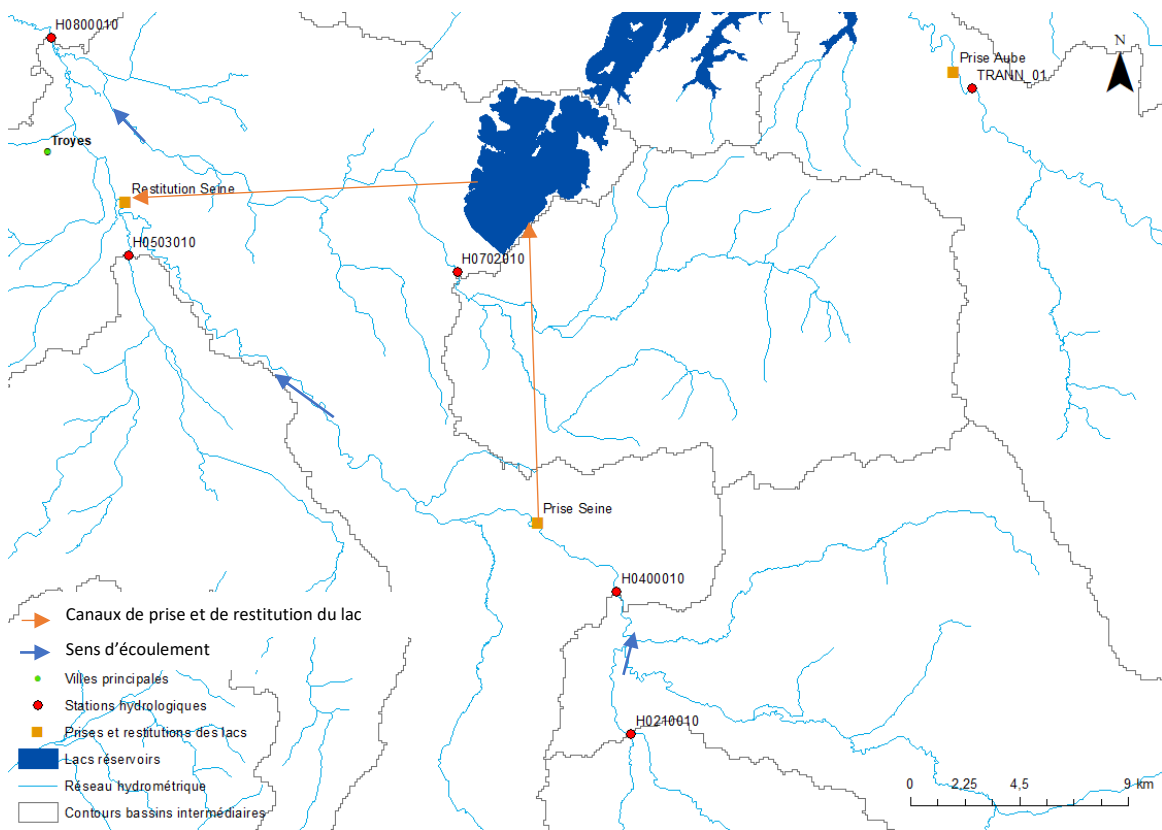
H0800010

N

Prise Aube
TRANN_01

Troyes

Restitution Seine

H0503010

H0702010

Prise Seine

H0400010

H0210010

Canaux de prise et de restitution du lac
Sens d'écoulement
Villes principales
Stations hydrologiques
Prises et restitutions des lacs
Lacs réservoirs
Réseau hydrométrique
Contours bassins intermédiaires

0 2,25 4,5 9 km